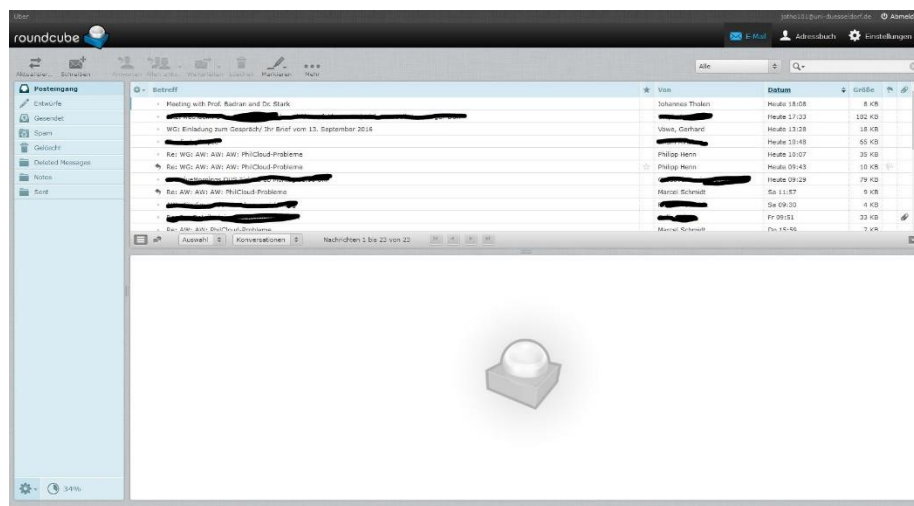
Über

jotho101@uni-duesseldorf.de Abmelden

roundcube

E-Mail Adressbuch Einstellungen

Aktualisieren Schreiben Antworten Allen antw. Weiterleiten Löschen Markieren Mehr

Alle

Posteingang
Entwürfe
Gesendet
Spam
Gelöscht
Deleted Messages
Notes
Sent

| Betreff | Von | Datum | Größe |
|---|---|---|---|
| Meeting with Prof. Badran and Dr. Stark | Johannes Tholen | Heute 18:08 | 8 KB |
| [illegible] | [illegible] | Heute 17:33 | 102 KB |
| WG: Einladung zum Gespräch/ Ihr Brief vom 13. September 2016 | Vowe, Gerhard | Heute 13:28 | 18 KB |
| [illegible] | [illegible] | Heute 10:48 | 65 KB |
| Re: WG: AW: AW: AW: PhilCloud-Probleme | Philipp Henn | Heute 10:07 | 35 KB |
| Re: WG: AW: AW: AW: PhilCloud-Probleme | Philipp Henn | Heute 09:43 | 10 KB |
| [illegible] | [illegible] | Heute 09:29 | 79 KB |
| Re: AW: AW: AW: PhilCloud-Probleme | Marcel Schmidt | Sa 11:57 | 9 KB |
| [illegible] | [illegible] | Sa 09:30 | 4 KB |
| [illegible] | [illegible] | Fr 09:51 | 33 KB |
| Re: AW: PhilCloud-Probleme | Marcel Schmidt | Do 15:55 | 7 KB |

Auswahl Konversationen Nachrichten 1 bis 23 von 23

34%